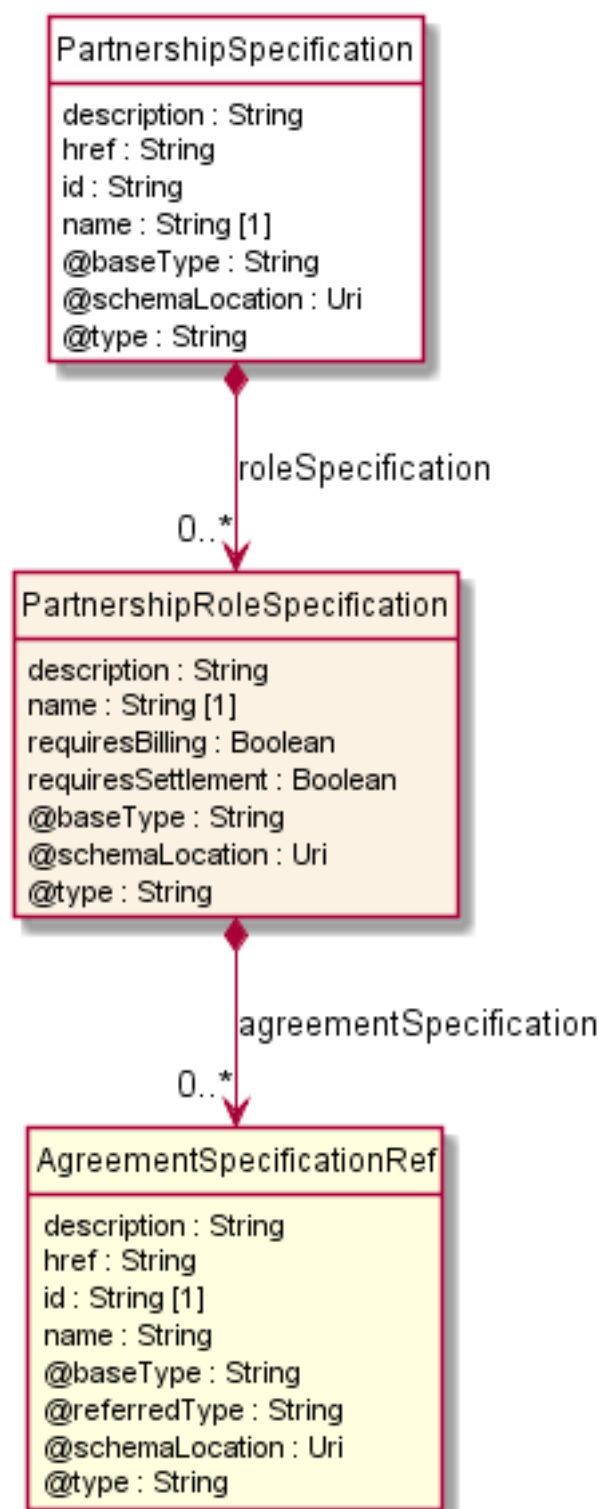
PartnershipSpecification

description : String
href : String
id : String
name : String [1]
@baseType : String
@schemaLocation : Uri
@type : String

roleSpecification

0..*

PartnershipRoleSpecification

description : String
name : String [1]
requiresBilling : Boolean
requiresSettlement : Boolean
@baseType : String
@schemaLocation : Uri
@type : String

agreementSpecification

0..*

AgreementSpecificationRef

description : String
href : String
id : String [1]
name : String
@baseType : String
@referredType : String
@schemaLocation : Uri
@type : String